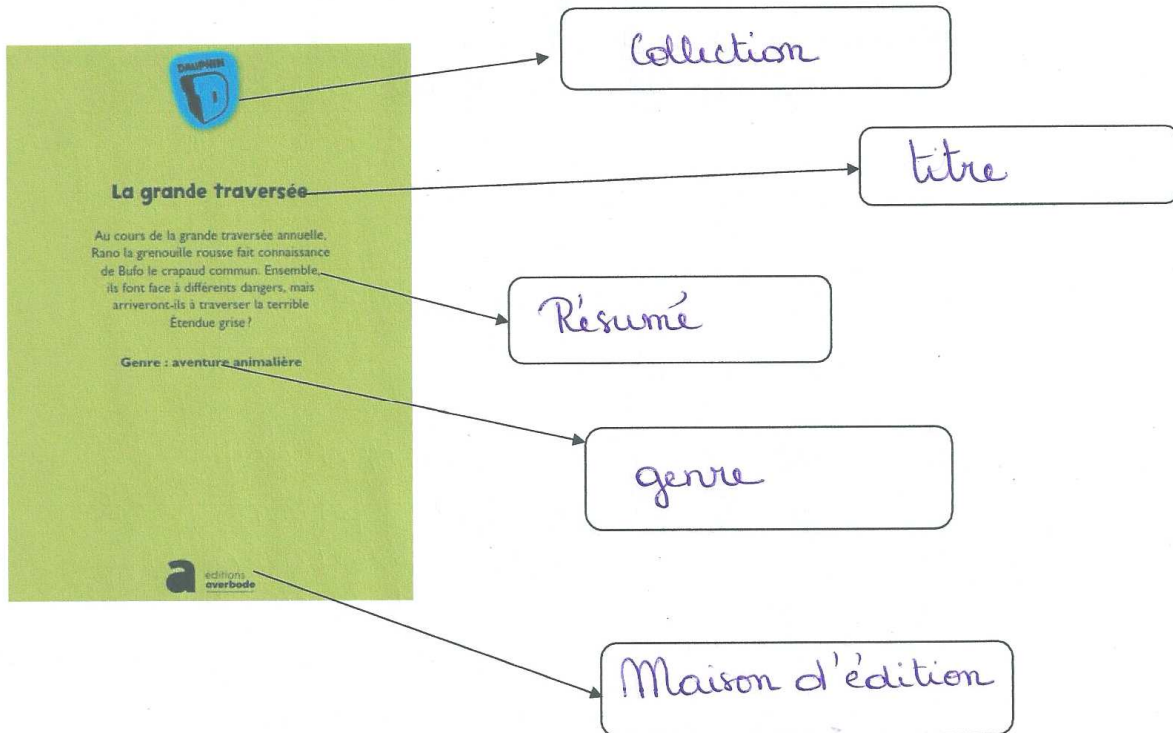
DAUPHIN
D

La grande traversée

Au cours de la grande traversée annuelle, Rano la grenouille rousse fait connaissance de Bufo le crapaud commun. Ensemble, ils font face à différents dangers, mais arriveront-ils à traverser la terrible Étendue grise ?

Genre : aventure animalière

a editions averbode

Collection

titre

Résumé

genre

Maison d'édition